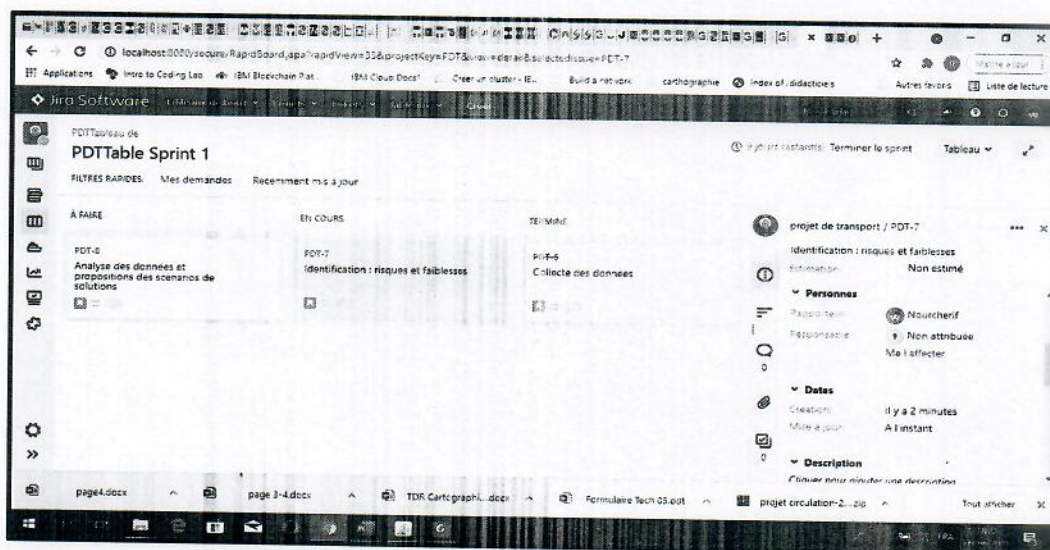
localhost:8080/secure/RapidBoard.jspa?rapidView=33&projectKey=PDT&view=detail&selectedIssue=PDT-7

Applications Intro to Coding Lab IBM Blockchain Plat... IBM Cloud Docs Créer un cluster - IE... Build a network cartographie Index of /didacticiels Autres favoris Liste de lecture

Jira Software

PDTTableau de
PDTTable Sprint 1

FILTRES RAPIDES: Mes demandes Récemment mis à jour

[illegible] Terminer le sprint Tableau

À FAIRE

PDT-8
Analyse des données et propositions des scenarios de solutions

EN COURS

PDT-7
Identification : risques et faiblesses

TERMINÉ

PDT-6
Collecte des données

projet de transport / PDT-7

Identification : risques et faiblesses

Estimation Non estimé

Personnes

Rapporteur Nourcherif

Responsable Non attribuée

Me l'affecter

Dates

Création il y a 2 minutes

Mise à jour A l'instant

Description

Cliquer pour ajouter une description

page4.docx page 3-4.docx TDR Cartographi....docx Formulaire Tech 05.pdt projet circulation-2....zip Tout afficher